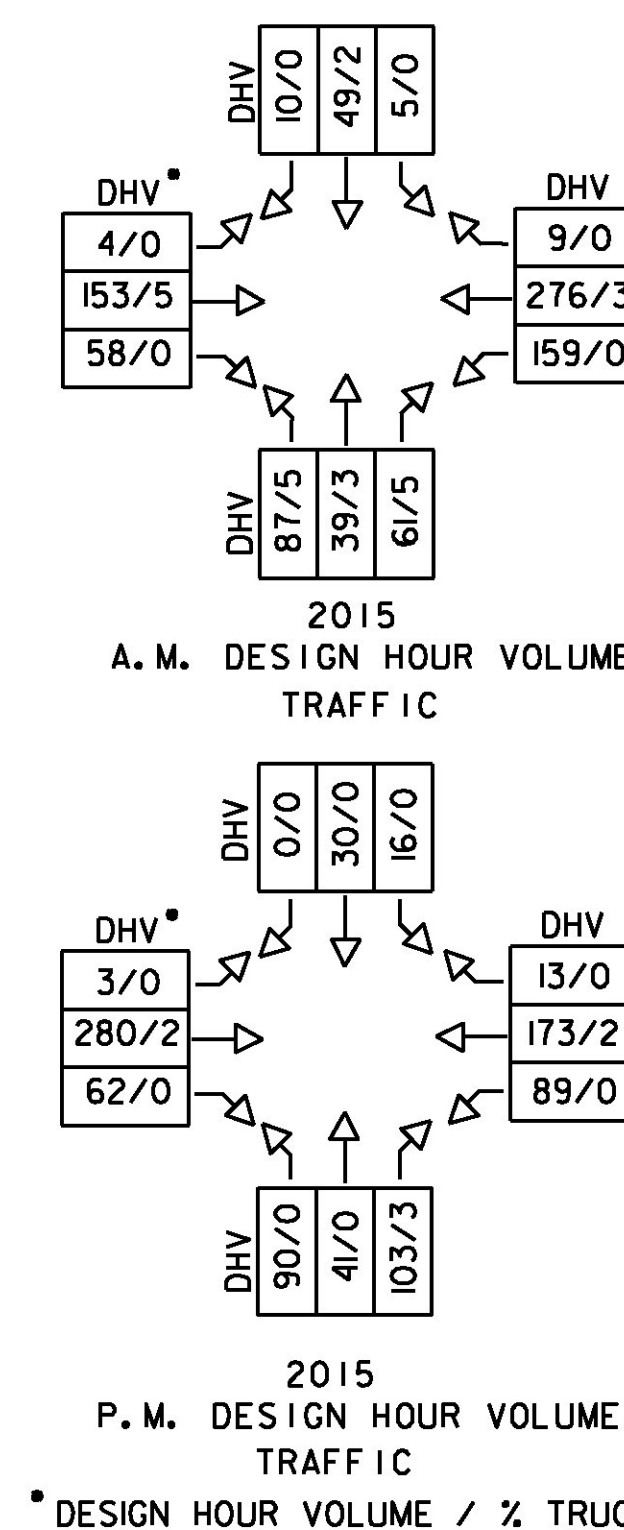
DHV
10/0
49/2
5/0

DHV*
4/0
153/5
58/0

DHV
9/0
276/3
159/0

DHV
87/5
39/3
61/5

2015
A.M. DESIGN HOUR VOLUME
TRAFFIC

DHV
0/0
30/0
16/0

DHV*
3/0
280/2
62/0

DHV
13/0
173/2
89/0

DHV
90/0
41/0
103/3

2015
P.M. DESIGN HOUR VOLUME
TRAFFIC

* DESIGN HOUR VOLUME / % TRUC